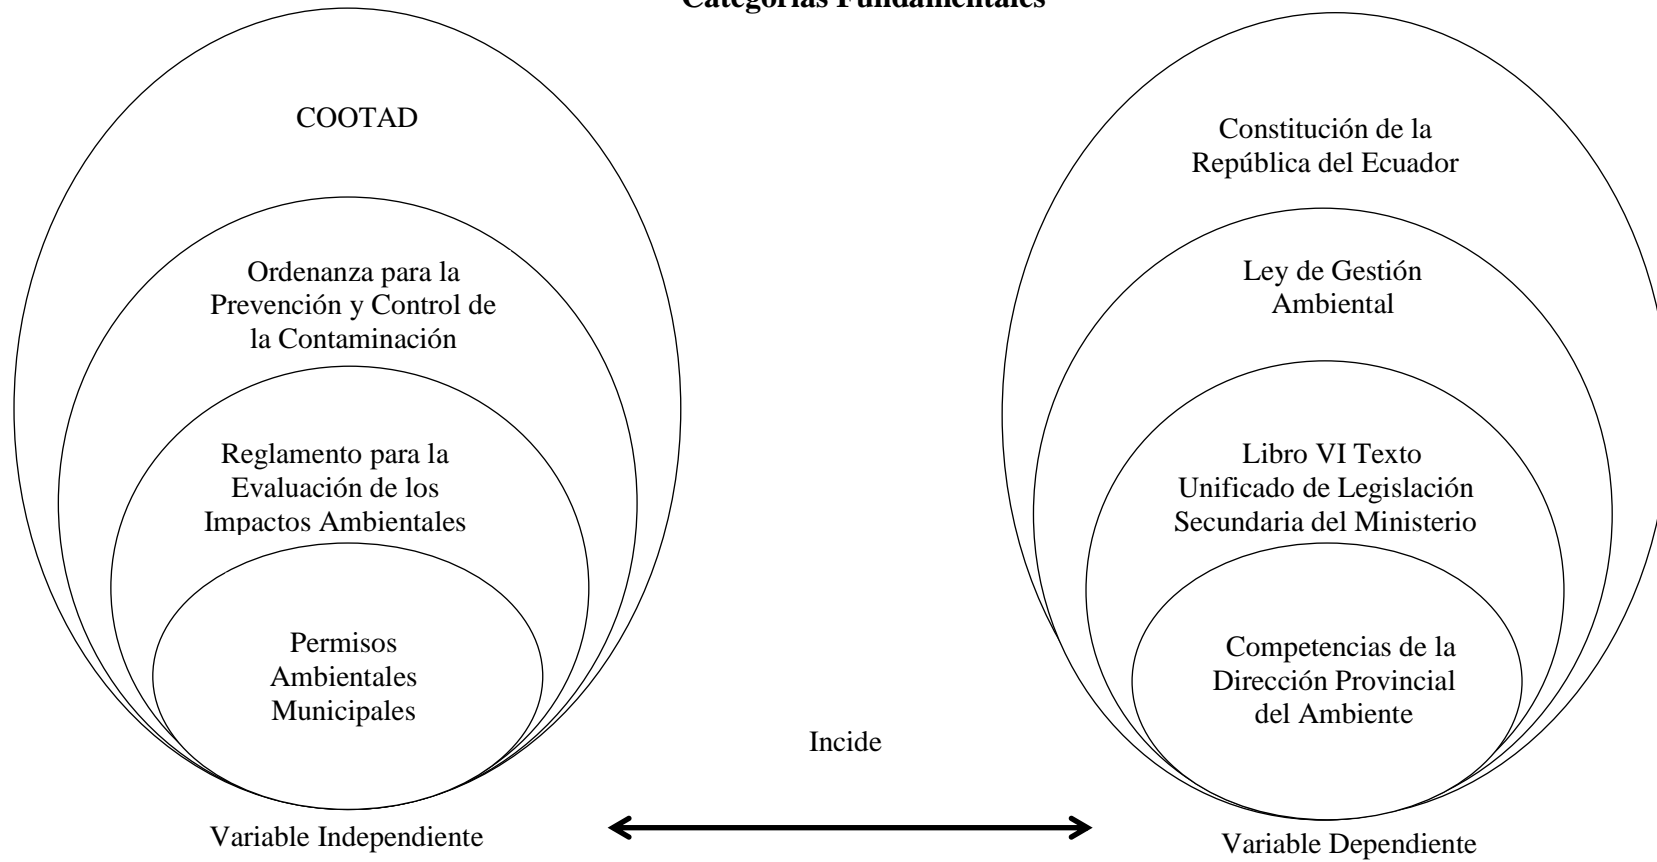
Categorías Fundamentales

COOTAD

Ordenanza para la Prevención y Control de la Contaminación

Reglamento para la Evaluación de los Impactos Ambientales

Permisos Ambientales Municipales

Variable Independiente

Incide

Constitución de la República del Ecuador

Ley de Gestión Ambiental

Libro VI Texto Unificado de Legislación Secundaria del Ministerio

Competencias de la Dirección Provincial del Ambiente

Variable Dependiente